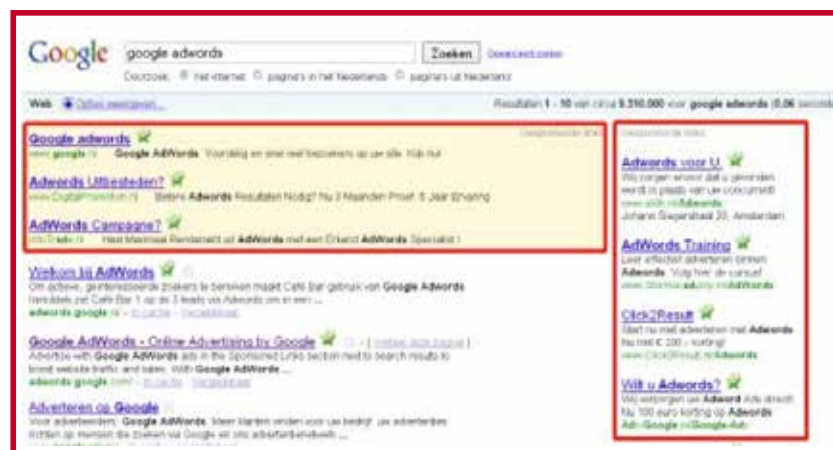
Google google adwords Zoeken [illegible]

Doorzoek: ● het internet ○ pagina's in het Nederlands ○ pagina's uit Nederland

Web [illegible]

Resultaten 1 - 10 van circa 9.310.000 voor google adwords (0,06 seconden)

Gesponsorde links

Google adwords
www.google.nl Google AdWords. Voordelig en snel met bezoekers op uw site. Kijk nu!

Adwords Uitbesteden?
www.DigitalPromotion.nl Betere Adwords Resultaten Nodig? Nu 3 Maanden Proef. 6 Jaar Ervaring

AdWords Campagne?
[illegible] Haal Maximaal Rendement uit AdWords met een Erkend AdWords Specialist!

Welkom bij AdWords
Om actieve, geïnteresseerde zoekers te bereiken maakt Café Bar gebruik van Google Adwords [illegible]
adwords.google.nl - In cache - Vergelijkbaar

Google AdWords - Online Advertising by Google
Advertise with Google AdWords ads in the Sponsored Links section next to search results to boost website traffic and sales. With Google AdWords ...
adwords.google.com/ - In cache - Vergelijkbaar

Adverteren op Google
Voor adverteerders. Google AdWords. Meer klanten vinden voor uw bedrijf: uw advertenties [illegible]

Gesponsorde links

Adwords voor U.
Wij zorgen ervoor dat u gevonden wordt in plaats van uw concurrent!
www.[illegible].nl/Adwords
Johann Siegerstraat 20, Amsterdam

AdWords Training
Leer effectief adverteren binnen Adwords. Volg hier de cursus!
www.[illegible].nl/AdWords

Click2Result
Start nu met adverteren met Adwords Nu met € 100,- korting!
www.Click2Result.nl/Adwords

Wilt u Adwords?
Wij verzorgen uw Adword Ads direct! Nu 100 euro korting op Adwords
Ads-Google.nl/Google-Ads